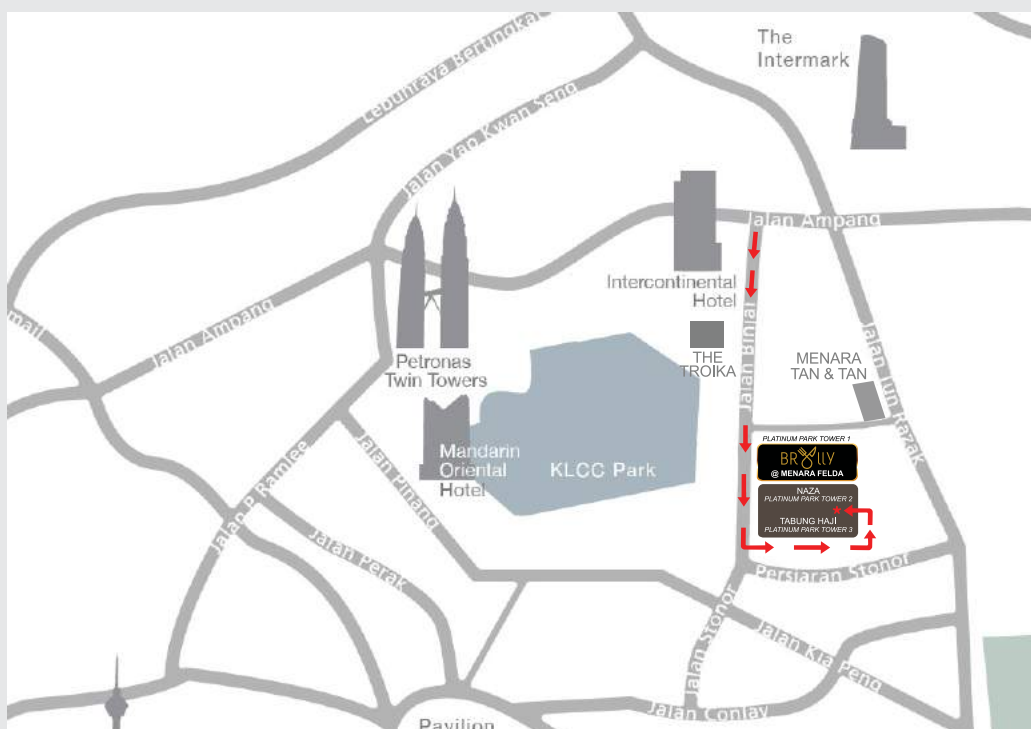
The Intermark

Lebuhraya Bertingkat

Jalan Yap Kwan Seng

Jalan Ampang

Intercontinental Hotel

Jalan Ampang

mail

Petronas Twin Towers

THE TROIKA

MENARA TAN & TAN

Jalan Binjai

Jalan Tun Razak

PLATINUM PARK TOWER 1

BROLLY @ MENARA FELDA

NAZA PLATINUM PARK TOWER 2

TABUNG HAJI PLATINUM PARK TOWER 3

Mandarin Oriental Hotel

KLCC Park

Jalan Pinang

Jalan P Ramlee

Jalan Perak

Persiaran Stonor

Jalan Stonor

Jalan Kia Peng

Jalan Conlay

Pavilion